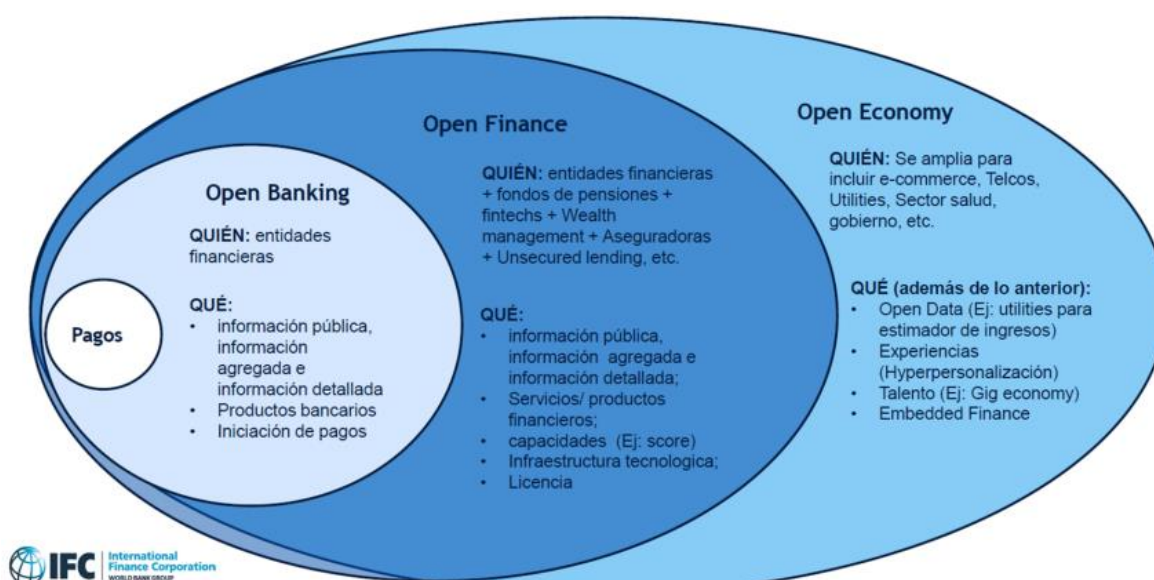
Open Economy

QUIÉN: Se amplia para incluir e-commerce, Telcos, Utilities, Sector salud, gobierno, etc.

QUÉ (además de lo anterior):
- Open Data (Ej: utilities para estimador de ingresos)
- Experiencias (Hyperpersonalización)
- Talento (Ej: Gig economy)
- Embedded Finance

Open Finance

QUIÉN: entidades financieras + fondos de pensiones + fintechs + Wealth management + Aseguradoras + Unsecured lending, etc.

QUÉ:
- información pública, información agregada e información detallada;
- Servicios/ productos financieros;
- capacidades (Ej: score)
- Infraestructura tecnologica;
- Licencia

Open Banking

QUIÉN: entidades financieras

QUÉ:
- información pública, información agregada e información detallada
- Productos bancarios
- Iniciación de pagos

Pagos

IFC International Finance Corporation WORLD BANK GROUP